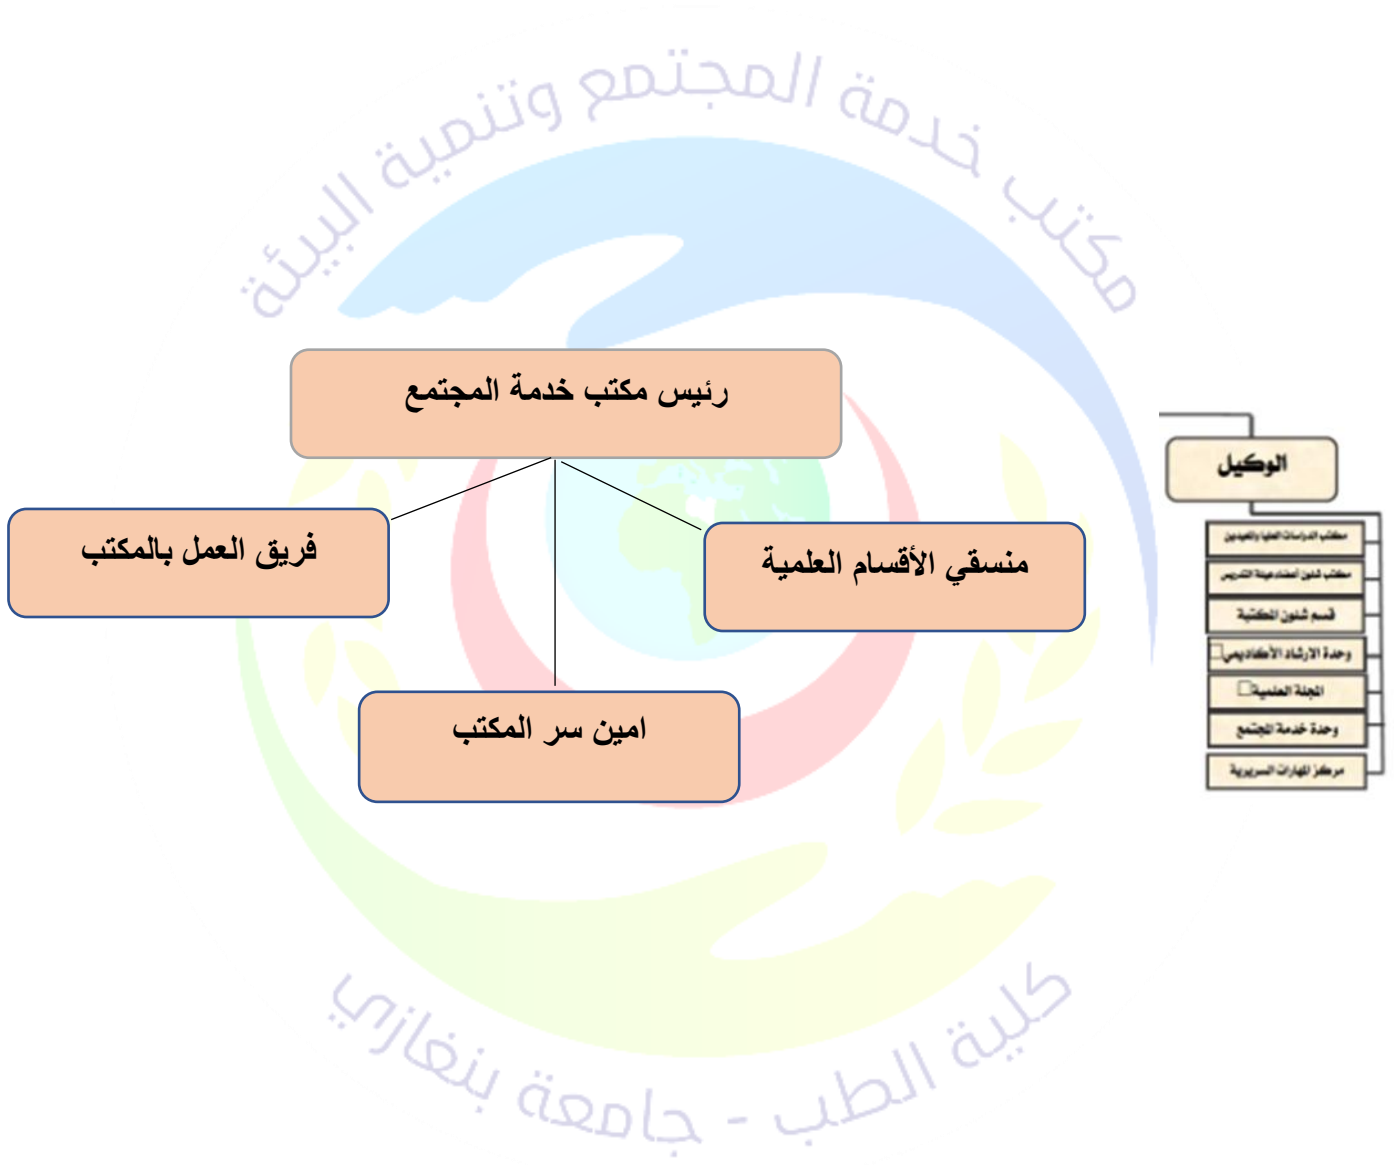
مكتب خدمة المجتمع وتنمية البيئة

رئيس مكتب خدمة المجتمع

فريق العمل بالمكتب

منسقي الأقسام العلمية

امين سر المكتب

الوكيل

مكتب الدراسات العليا والتعيين

مكتب شئون أعضاء هيئة التدريس

قسم شئون المكتبة

وحدة الارشاد الأكاديمي

المجلة العلمية

وحدة خدمة المجتمع

مركز المهارات السريرية

كلية الطب - جامعة بنغازي